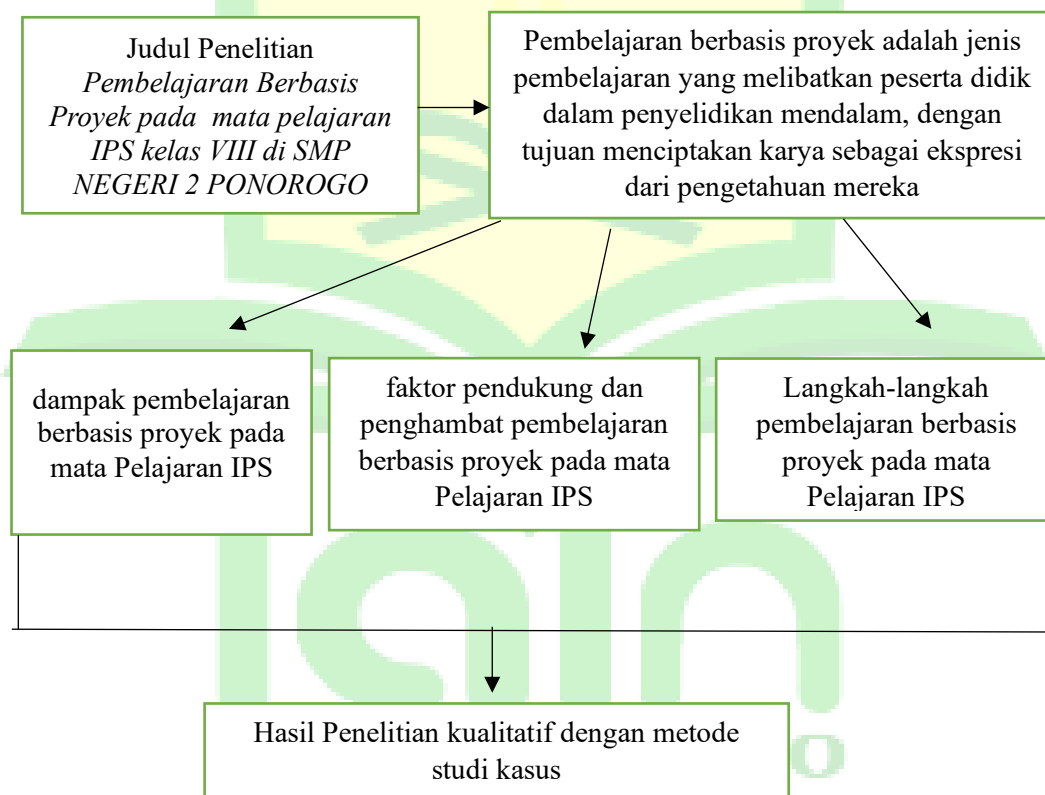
Judul Penelitian
*Pembelajaran Berbasis Proyek pada mata pelajaran IPS kelas VIII di SMP NEGERI 2 PONOROGO*

Pembelajaran berbasis proyek adalah jenis pembelajaran yang melibatkan peserta didik dalam penyelidikan mendalam, dengan tujuan menciptakan karya sebagai ekspresi dari pengetahuan mereka

dampak pembelajaran berbasis proyek pada mata Pelajaran IPS

faktor pendukung dan penghambat pembelajaran berbasis proyek pada mata Pelajaran IPS

Langkah-langkah pembelajaran berbasis proyek pada mata Pelajaran IPS

Hasil Penelitian kualitatif dengan metode studi kasus